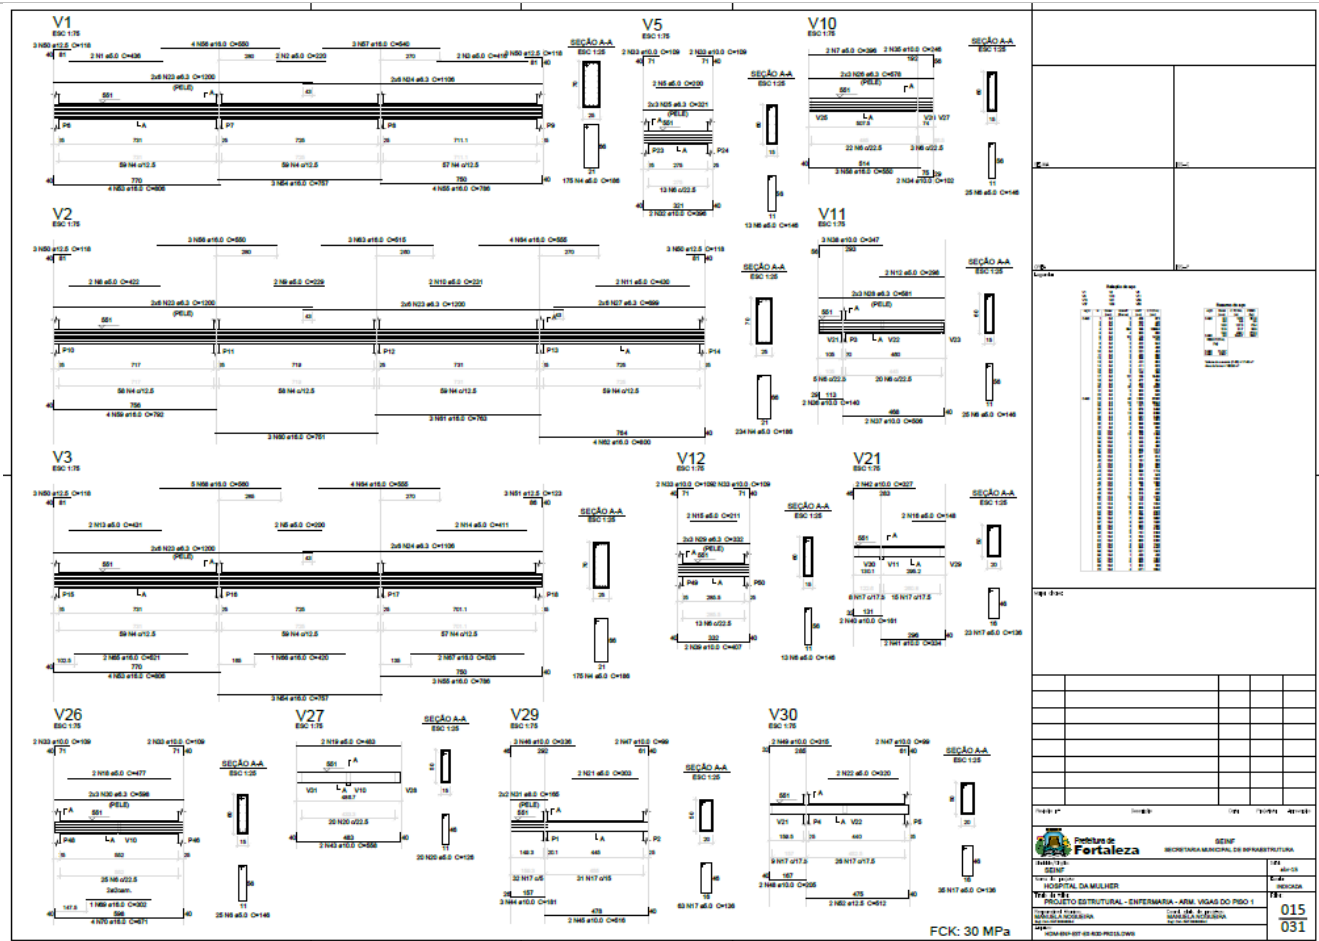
V1
ESC 1:75
3 N50 ø12.5 C=118
4 N56 ø16.0 C=550
3 N57 ø16.0 C=540
2 N3 ø5.0 C=418
3 N50 ø12.5 C=118
2 N1 ø5.0 C=436
2 N2 ø5.0 C=220
2x6 N23 ø6.3 C=1200
(PELE)
2x6 N24 ø6.3 C=1106
551
P6
P7
P8
P9
731
735
711.1
59 N4 c/12.5
59 N4 c/12.5
57 N4 c/12.5
770
4 N53 ø16.0 C=806
3 N54 ø16.0 C=757
750
4 N55 ø16.0 C=786

SEÇÃO A-A
ESC 1:25
175 N4 ø5.0 C=186

V5
ESC 1:75
2 N33 ø10.0 C=109
2 N33 ø10.0 C=109
2 N5 ø5.0 C=200
2x3 N25 ø6.3 C=321
(PELE)
P23
P24
13 N6 c/22.5
321
2 N32 ø10.0 C=396

SEÇÃO A-A
ESC 1:25
13 N6 ø5.0 C=146

V10
ESC 1:75
2 N7 ø5.0 C=396
2 N35 ø10.0 C=246
2x3 N26 ø6.3 C=576
(PELE)
551
V26
V31
V27
22 N6 c/22.5
3 N6 c/22.5
514
3 N56 ø16.0 C=550
2 N34 ø10.0 C=102

SEÇÃO A-A
ESC 1:25
25 N6 ø5.0 C=146

V2
ESC 1:75
3 N50 ø12.5 C=118
3 N58 ø16.0 C=550
3 N63 ø16.0 C=615
4 N64 ø16.0 C=555
3 N50 ø12.5 C=118
2 N8 ø5.0 C=422
2 N9 ø5.0 C=229
2 N10 ø5.0 C=221
2 N11 ø5.0 C=430
2x6 N23 ø6.3 C=1200
(PELE)
2x6 N23 ø6.3 C=1200
2x6 N27 ø6.3 C=699
551
P10
P11
P12
P13
P14
717
719
731
726
58 N4 c/12.5
58 N4 c/12.5
59 N4 c/12.5
59 N4 c/12.5
756
4 N59 ø16.0 C=792
3 N60 ø16.0 C=751
3 N61 ø16.0 C=763
764
4 N62 ø16.0 C=800

SEÇÃO A-A
ESC 1:25
234 N4 ø5.0 C=186

V11
ESC 1:75
3 N38 ø10.0 C=347
2 N12 ø5.0 C=298
2x3 N28 ø6.3 C=581
(PELE)
551
V21
P3
V22
V23
5 N6 c/22.5
20 N6 c/22.5
2 N36 ø10.0 C=140
468
2 N37 ø10.0 C=506

SEÇÃO A-A
ESC 1:25
25 N6 ø5.0 C=146

V3
ESC 1:75
3 N50 ø12.5 C=118
5 N66 ø16.0 C=560
4 N64 ø16.0 C=555
3 N51 ø12.5 C=123
2 N13 ø5.0 C=431
2 N5 ø5.0 C=200
2 N14 ø5.0 C=411
2x6 N23 ø6.3 C=1200
(PELE)
2x6 N24 ø6.3 C=1106
551
P15
P16
P17
P18
731
735
701.1
59 N4 c/12.5
59 N4 c/12.5
57 N4 c/12.5
2 N65 ø16.0 C=621
770
4 N53 ø16.0 C=806
1 N66 ø16.0 C=420
3 N54 ø16.0 C=757
2 N67 ø16.0 C=626
750
3 N55 ø16.0 C=786

SEÇÃO A-A
ESC 1:25
175 N4 ø5.0 C=186

V12
ESC 1:75
2 N32 ø10.0 C=109
2 N32 ø10.0 C=109
2 N15 ø5.0 C=211
2x3 N29 ø6.3 C=332
(PELE)
551
P49
P50
13 N6 c/22.5
332
2 N39 ø10.0 C=407

SEÇÃO A-A
ESC 1:25
13 N6 ø5.0 C=146

V21
ESC 1:75
2 N42 ø10.0 C=327
2 N16 ø5.0 C=148
551
V30
V11
V29
6 N17 c/17.5
15 N17 c/17.5
2 N40 ø10.0 C=161
296
2 N41 ø10.0 C=334

SEÇÃO A-A
ESC 1:25
23 N17 ø5.0 C=136

V26
ESC 1:75
2 N33 ø10.0 C=109
2 N33 ø10.0 C=109
2 N18 ø5.0 C=477
2x3 N30 ø6.3 C=596
(PELE)
551
P48
V10
P46
25 N6 c/22.5
1 N69 ø16.0 C=302
596
4 N70 ø16.0 C=671

SEÇÃO A-A
ESC 1:25
25 N6 ø5.0 C=146

V27
ESC 1:75
2 N19 ø5.0 C=482
551
V31
V10
V28
20 N20 c/22.5
483
2 N43 ø10.0 C=558

SEÇÃO A-A
ESC 1:25
20 N20 ø5.0 C=126

V29
ESC 1:75
3 N46 ø10.0 C=336
2 N47 ø10.0 C=99
2 N21 ø5.0 C=303
2x2 N31 ø6.3 C=165
(PELE)
551
P1
P2
32 N17 c/5
21 N17 c/15
3 N44 ø10.0 C=181
476
2 N45 ø10.0 C=516

SEÇÃO A-A
ESC 1:25
53 N17 ø5.0 C=136

V30
ESC 1:75
2 N49 ø10.0 C=315
2 N47 ø10.0 C=99
2 N22 ø5.0 C=320
551
V21
P4
V22
P5
9 N17 c/17.5
26 N17 c/17.5
2 N48 ø10.0 C=205
476
2 N52 ø12.5 C=512

SEÇÃO A-A
ESC 1:25
35 N17 ø5.0 C=136

FCK: 30 MPa

Prefeitura de Fortaleza
SEINF
SECRETARIA MUNICIPAL DE INFRAESTRUTURA
SEINF
HOSPITAL DA MULHER
PROJETO ESTRUTURAL - ENFERMARIA - ARM. VIGAS DO PISO 1
INDICADA
015
031